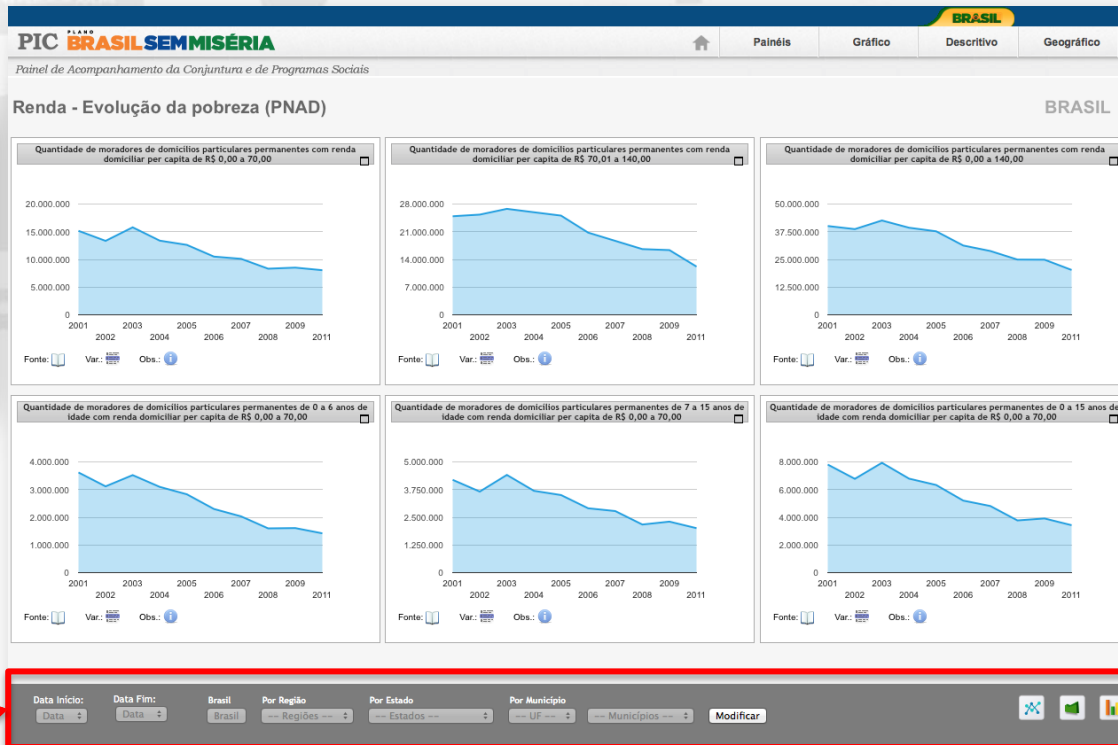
BRASIL

PIC PLANO BRASIL SEM MISÉRIA

Painéis | Gráfico | Descritivo | Geográfico

Painel de Acompanhamento da Conjuntura e de Programas Sociais

Renda - Evolução da pobreza (PNAD)

BRASIL

Quantidade de moradores de domicílios particulares permanentes com renda domiciliar per capita de R$ 0,00 a 70,00

20.000.000
15.000.000
10.000.000
5.000.000
0
2001 2002 2003 2004 2005 2006 2007 2008 2009 2011

Fonte: Var.: Obs.:

Quantidade de moradores de domicílios particulares permanentes com renda domiciliar per capita de R$ 70,01 a 140,00

28.000.000
21.000.000
14.000.000
7.000.000
0
2001 2002 2003 2004 2005 2006 2007 2008 2009 2011

Fonte: Var.: Obs.:

Quantidade de moradores de domicílios particulares permanentes com renda domiciliar per capita de R$ 0,00 a 140,00

50.000.000
37.500.000
25.000.000
12.500.000
0
2001 2002 2003 2004 2005 2006 2007 2008 2009 2011

Fonte: Var.: Obs.:

Quantidade de moradores de domicílios particulares permanentes de 0 a 6 anos de idade com renda domiciliar per capita de R$ 0,00 a 70,00

4.000.000
3.000.000
2.000.000
1.000.000
0
2001 2002 2003 2004 2005 2006 2007 2008 2009 2011

Fonte: Var.: Obs.:

Quantidade de moradores de domicílios particulares permanentes de 7 a 15 anos de idade com renda domiciliar per capita de R$ 0,00 a 70,00

5.000.000
3.750.000
2.500.000
1.250.000
0
2001 2002 2003 2004 2005 2006 2007 2008 2009 2011

Fonte: Var.: Obs.:

Quantidade de moradores de domicílios particulares permanentes de 0 a 15 anos de idade com renda domiciliar per capita de R$ 0,00 a 70,00

8.000.000
6.000.000
4.000.000
2.000.000
0
2001 2002 2003 2004 2005 2006 2007 2008 2009 2011

Fonte: Var.: Obs.:

Data Início: Data | Data Fim: Data | Brasil Brasil | Por Região -- Regiões -- | Por Estado -- Estados -- | Por Município -- UF -- | -- Municípios -- | Modificar